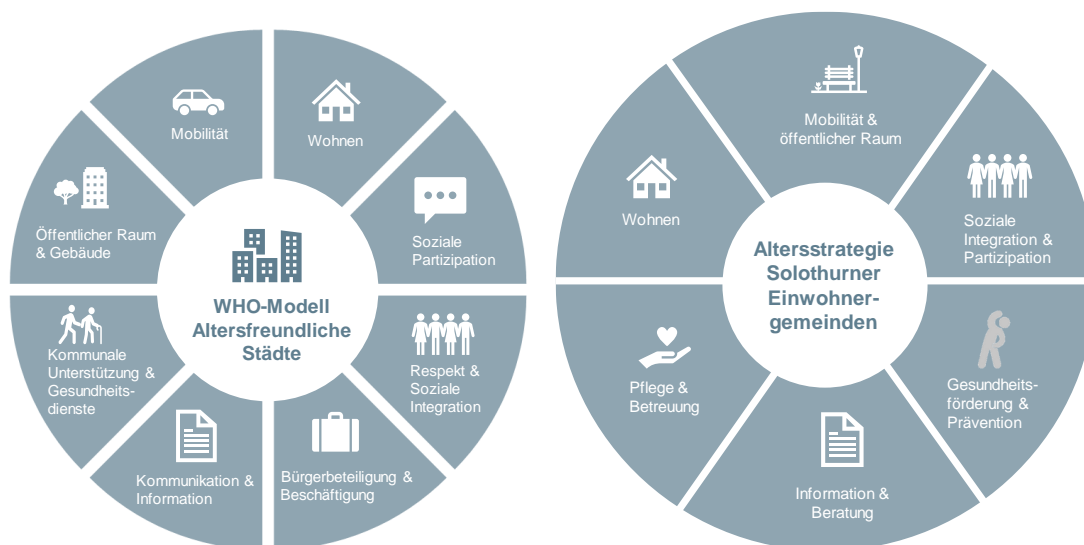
Mobilität

Wohnen

Öffentlicher Raum & Gebäude

Soziale Partizipation

WHO-Modell Altersfreundliche Städte

Kommunale Unterstützung & Gesundheitsdienste

Respekt & Soziale Integration

Kommunikation & Information

Bürgerbeteiligung & Beschäftigung

Mobilität & öffentlicher Raum

Wohnen

Soziale Integration & Partizipation

Altersstrategie Solothurner Einwohnergemeinden

Pflege & Betreuung

Gesundheitsförderung & Prävention

Information & Beratung